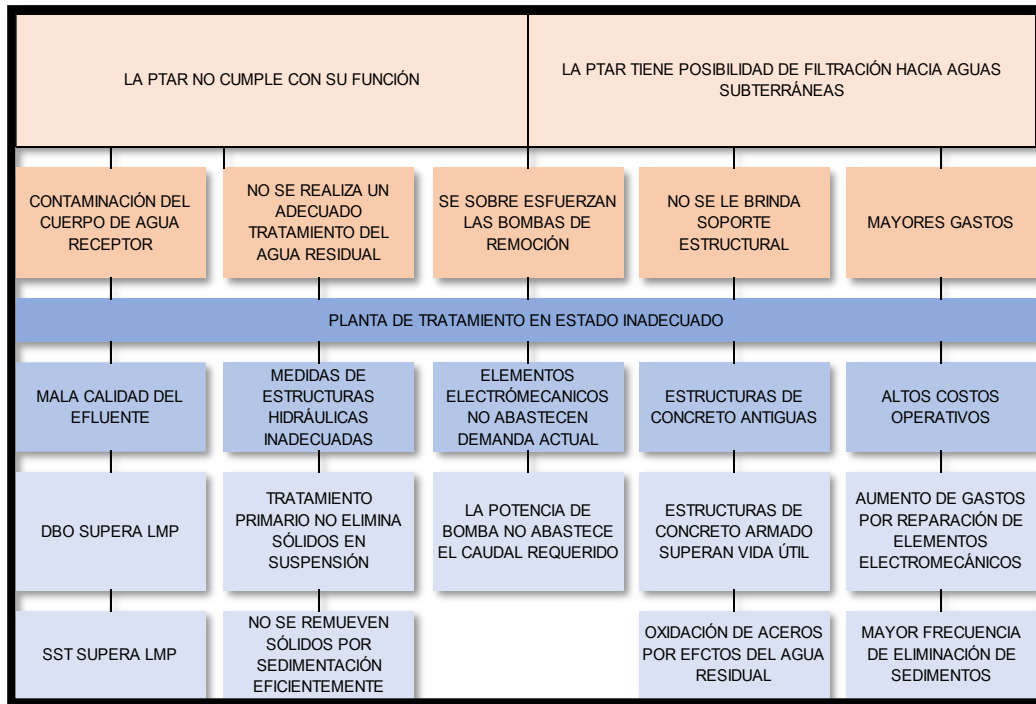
LA PTAR NO CUMPLE CON SU FUNCIÓN

LA PTAR TIENE POSIBILIDAD DE FILTRACIÓN HACIA AGUAS SUBTERRÁNEAS

CONTAMINACIÓN DEL CUERPO DE AGUA RECEPTOR

NO SE REALIZA UN ADECUADO TRATAMIENTO DEL AGUA RESIDUAL

SE SOBRE ESFUERZAN LAS BOMBAS DE REMOCIÓN

NO SE LE BRINDA SOPORTE ESTRUCTURAL

MAYORES GASTOS

PLANTA DE TRATAMIENTO EN ESTADO INADECUADO

MALA CALIDAD DEL EFLUENTE

MEDIDAS DE ESTRUCTURAS HIDRÁULICAS INADECUADAS

ELEMENTOS ELECTRÓMECANICOS NO ABASTECEN DEMANDA ACTUAL

ESTRUCTURAS DE CONCRETO ANTIGUAS

ALTOS COSTOS OPERATIVOS

DBO SUPERA LMP

TRATAMIENTO PRIMARIO NO ELIMINA SÓLIDOS EN SUSPENSIÓN

LA POTENCIA DE BOMBA NO ABASTECE EL CAUDAL REQUERIDO

ESTRUCTURAS DE CONCRETO ARMADO SUPERAN VIDA ÚTIL

AUMENTO DE GASTOS POR REPARACIÓN DE ELEMENTOS ELECTROMECÁNICOS

SST SUPERA LMP

NO SE REMUEVEN SÓLIDOS POR SEDIMENTACIÓN EFICIENTEMENTE

OXIDACIÓN DE ACEROS POR EFCTOS DEL AGUA RESIDUAL

MAYOR FRECUENCIA DE ELIMINACIÓN DE SEDIMENTOS